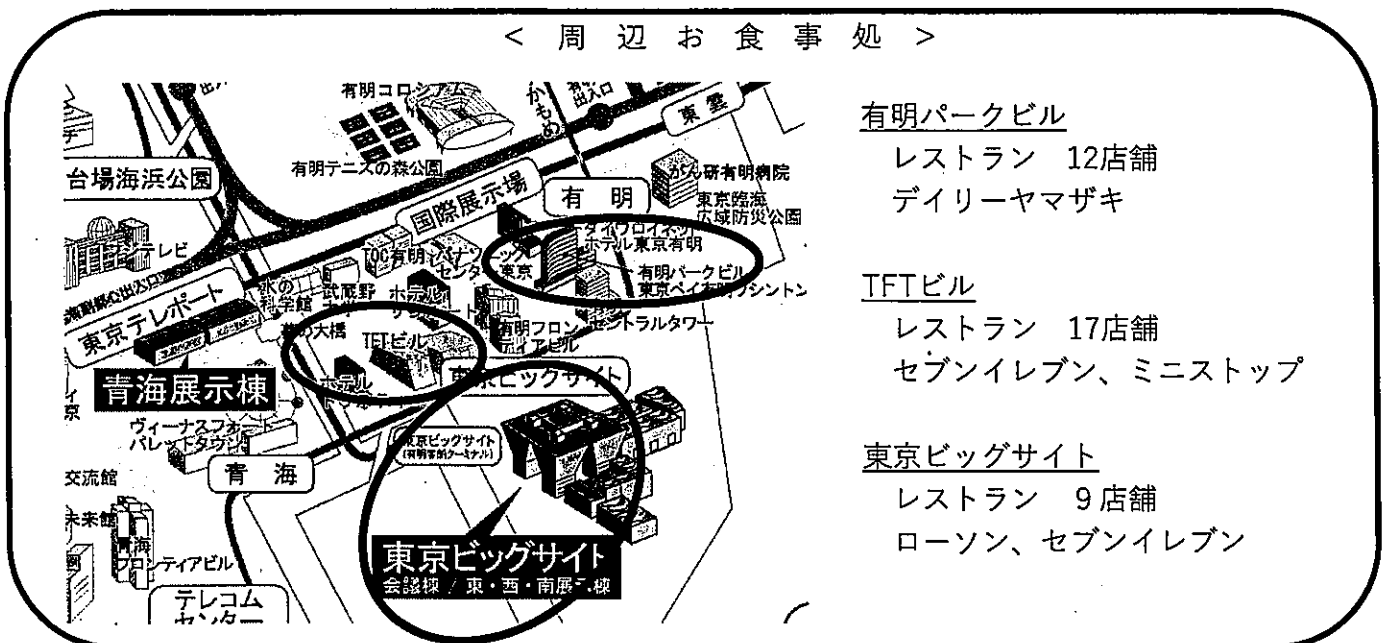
＜ 周 辺 お 食 事 処 ＞

有明コロシアム
有明テニスの森公園
台場海浜公園
かもめ
東雲
有明
国際展示場
がん研有明病院
東京臨海広域防災公園
フジテレビ
ダイワロイネットホテル東京有明
TOC有明
有明パークビル
東京ベイ有明ワシントン
東京テレポート
水の科学館
武蔵野
ホテル
夢の大橋
TFTビル
有明フロンティアビル
セントラルタワー
青海展示棟
東京ビッグサイト
ヴィーナスフォート
パレットタウン
東京ビッグサイト（有明客船ターミナル）
青海
交流館
未来館
青海フロンティアビル
テレコムセンター
東京ビッグサイト
会議棟 / 東・西・南展示棟

有明パークビル
レストラン 12店舗
デイリーヤマザキ

TFTビル
レストラン 17店舗
セブンイレブン、ミニストップ

東京ビッグサイト
レストラン 9店舗
ローソン、セブンイレブン